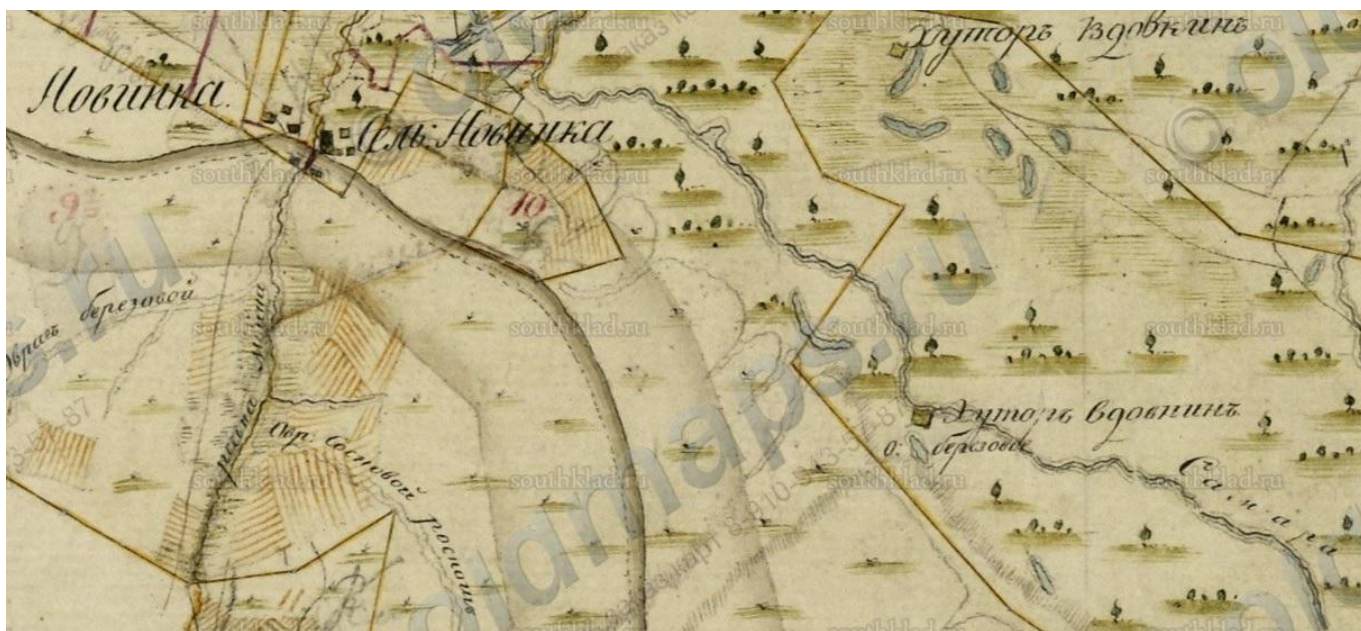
Новинка.
Сел. Новинка
Хуторъ вдовкинъ
9
10
Оврагъ березовой
Овр. сосновой
Хуторъ вдовкинъ
о. березовое
Самара
11
southklad.ru
southklad.ru
southklad.ru
southklad.ru
southklad.ru
southklad.ru
southklad.ru
southklad.ru
southklad.ru
southklad.ru
oldmaps.ru